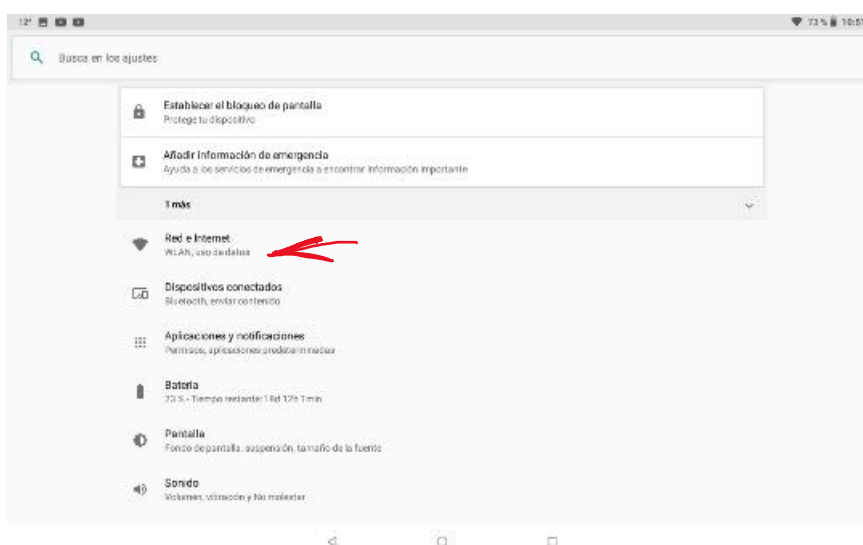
12°

73 % 10:57

Busca en los ajustes

Establecer el bloqueo de pantalla
Protege tu dispositivo

Añadir información de emergencia
Ayuda a los servicios de emergencia a encontrar información importante

1 más

Red e Internet
WLAN, uso de datos

Dispositivos conectados
Bluetooth, enviar contenido

Aplicaciones y notificaciones
Permisos, aplicaciones predeterminadas

Batería
73 % - Tiempo restante: 1 d 12 h 1 min

Pantalla
Fondo de pantalla, suspensión, tamaño de la fuente

Sonido
Volumen, vibración y No molestar